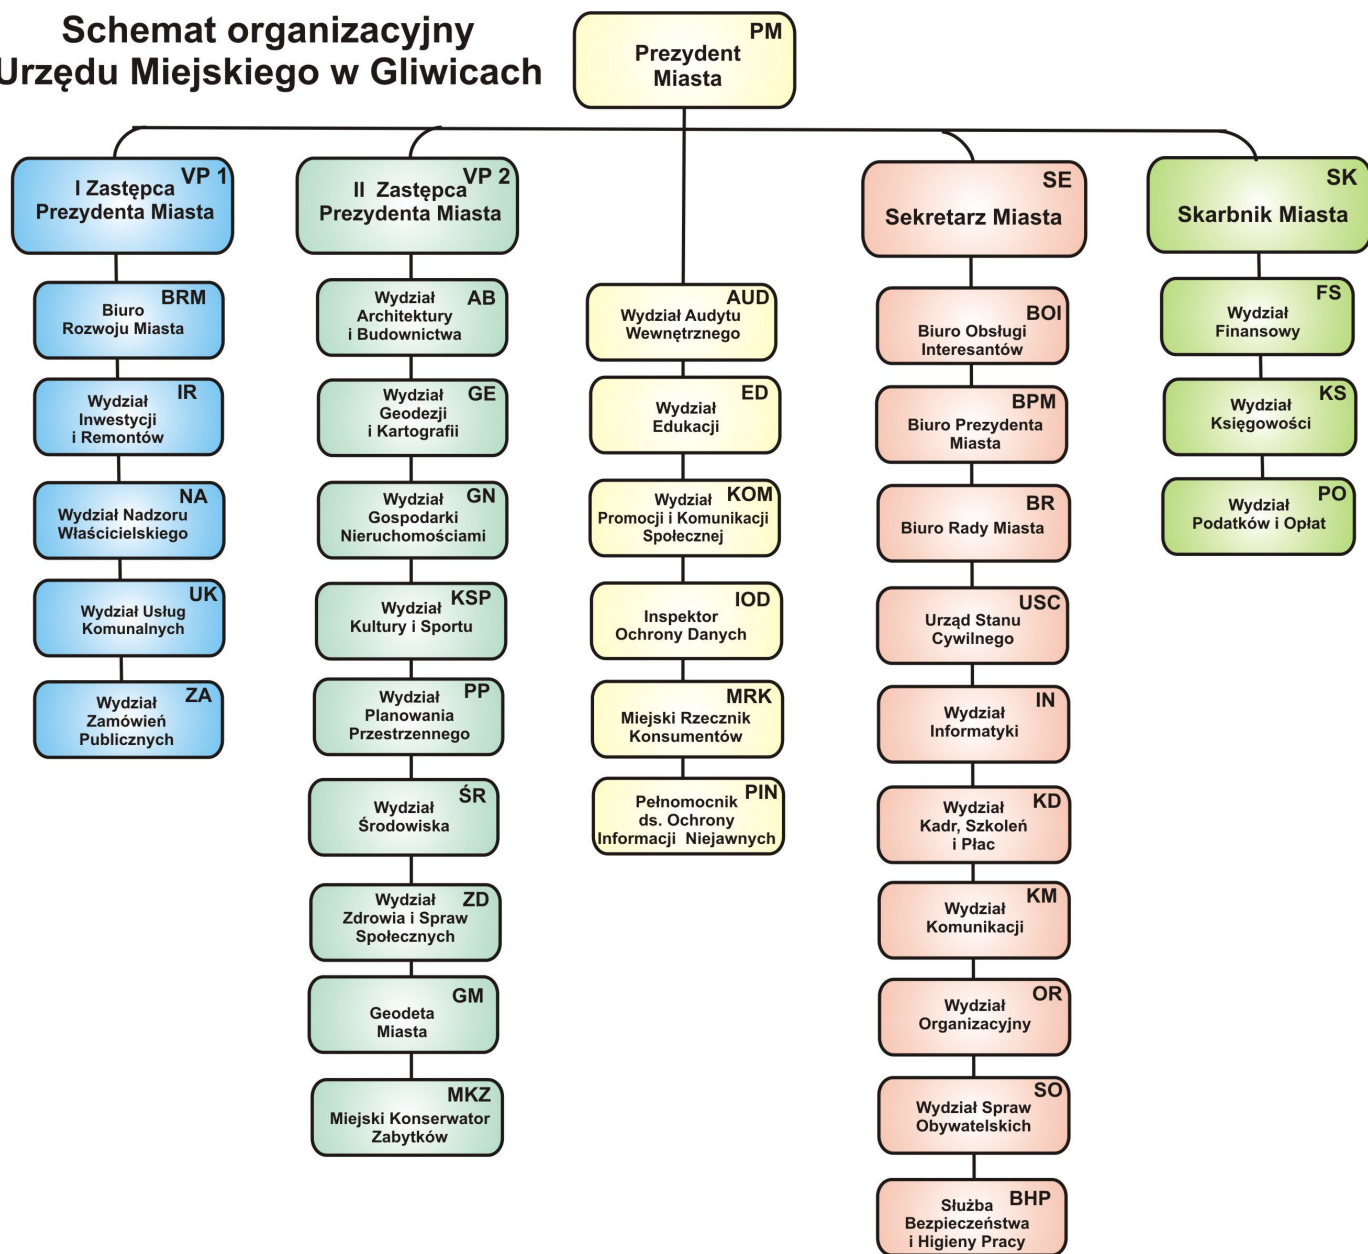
Schemat organizacyjny Urzędu Miejskiego w Gliwicach

PM
Prezydent Miasta

VP 1
I Zastępca Prezydenta Miasta

BRM
Biuro Rozwoju Miasta

IR
Wydział Inwestycji i Remontów

NA
Wydział Nadzoru Właścicielskiego

UK
Wydział Usług Komunalnych

ZA
Wydział Zamówień Publicznych

VP 2
II Zastępca Prezydenta Miasta

AB
Wydział Architektury i Budownictwa

GE
Wydział Geodezji i Kartografii

GN
Wydział Gospodarki Nieruchomościami

KSP
Wydział Kultury i Sportu

PP
Wydział Planowania Przestrzennego

ŚR
Wydział Środowiska

ZD
Wydział Zdrowia i Spraw Społecznych

GM
Geodeta Miasta

MKZ
Miejski Konserwator Zabytków

AUD
Wydział Audytu Wewnętrznego

ED
Wydział Edukacji

KOM
Wydział Promocji i Komunikacji Społecznej

IOD
Inspektor Ochrony Danych

MRK
Miejski Rzecznik Konsumentów

PIN
Pełnomocnik ds. Ochrony Informacji Niejawnych

SE
Sekretarz Miasta

BOI
Biuro Obsługi Interesantów

BPM
Biuro Prezydenta Miasta

BR
Biuro Rady Miasta

USC
Urząd Stanu Cywilnego

IN
Wydział Informatyki

KD
Wydział Kadr, Szkoleń i Płac

KM
Wydział Komunikacji

OR
Wydział Organizacyjny

SO
Wydział Spraw Obywatelskich

BHP
Służba Bezpieczeństwa i Higieny Pracy

SK
Skarbnik Miasta

FS
Wydział Finansowy

KS
Wydział Księgowości

PO
Wydział Podatków i Opłat